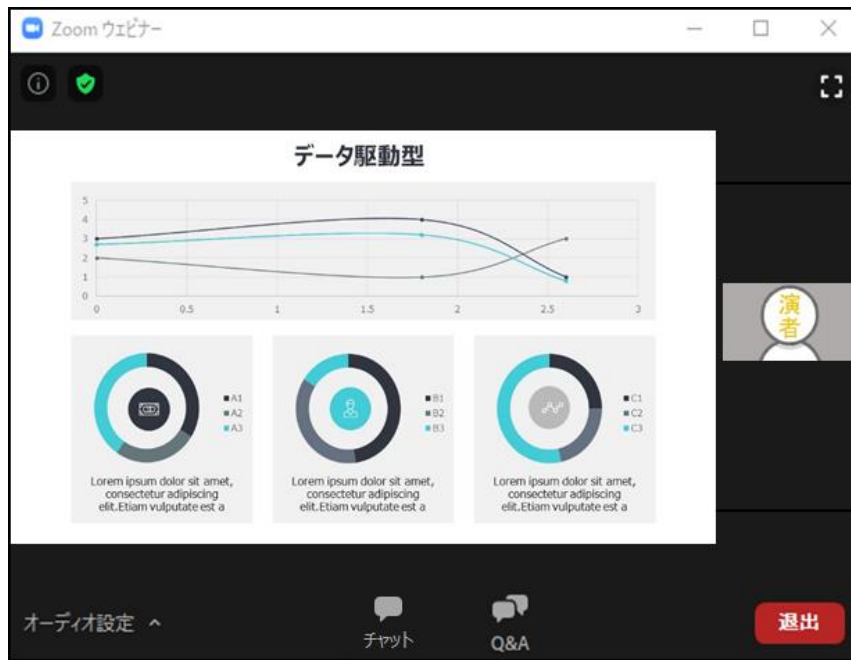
Zoom ウェビナー

データ駆動型

5
4
3
2
1
0

0 0.5 1 1.5 2 2.5 3

A1
A2
A3

Lorem ipsum dolor sit amet, consectetur adipiscing elit.Etiam vulputate est a

B1
B2
B3

Lorem ipsum dolor sit amet, consectetur adipiscing elit.Etiam vulputate est a

C1
C2
C3

Lorem ipsum dolor sit amet, consectetur adipiscing elit.Etiam vulputate est a

演者

オーディオ設定 ^

チャット

Q&A

退出